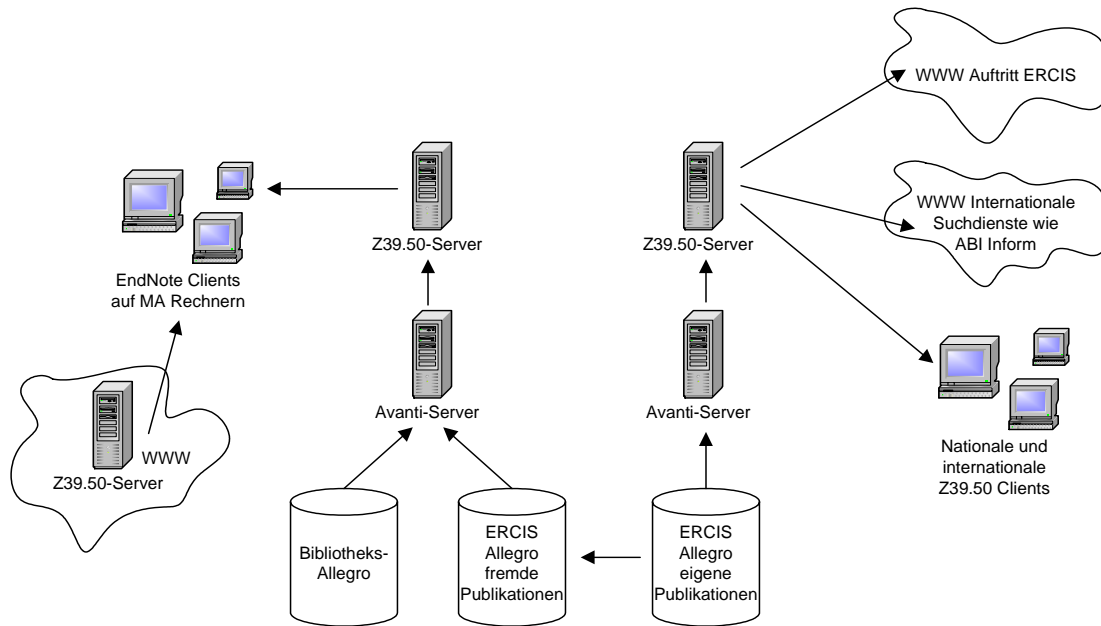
WWW Auftritt ERCIS

WWW Internationale Suchdienste wie ABI Inform

EndNote Clients auf MA Rechnern

Z39.50-Server

Z39.50-Server

Avanti-Server

Avanti-Server

Nationale und internationale Z39.50 Clients

WWW

Z39.50-Server

Bibliotheks-Allegro

ERCIS Allegro fremde Publikationen

ERCIS Allegro eigene Publikationen